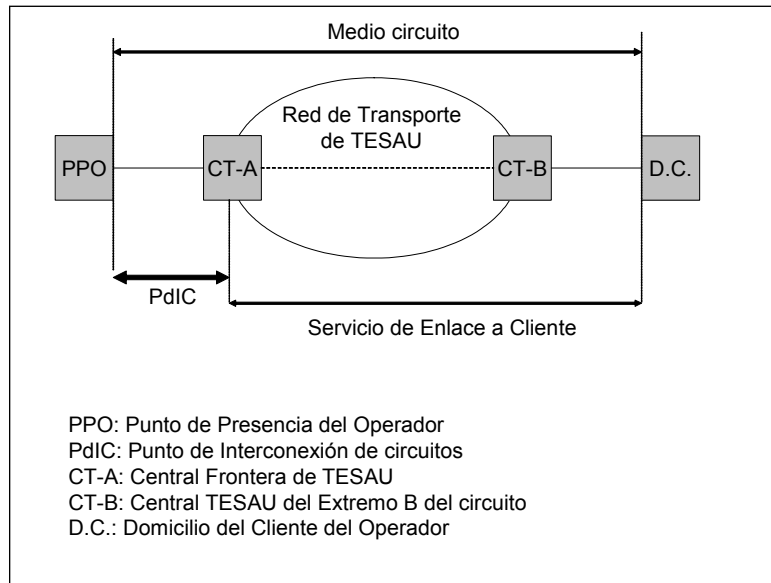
Medio circuito

Red de Transporte de TESAU

PPO

CT-A

CT-B

D.C.

PdIC

Servicio de Enlace a Cliente

PPO: Punto de Presencia del Operador
PdIC: Punto de Interconexión de circuitos
CT-A: Central Frontera de TESAU
CT-B: Central TESAU del Extremo B del circuito
D.C.: Domicilio del Cliente del Operador